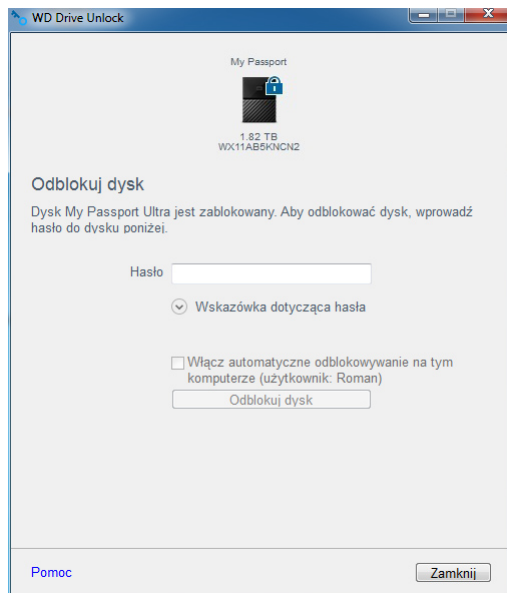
WD Drive Unlock

My Passport

1.82 TB
WX11AB5KNCN2

Odblokuj dysk

Dysk My Passport Ultra jest zablokowany. Aby odblokować dysk, wprowadź hasło do dysku poniżej.

Hasło

Wskazówka dotycząca hasła

Włącz automatyczne odblokowywanie na tym komputerze (użytkownik: Roman)

Odblokuj dysk

Pomoc

Zamknij